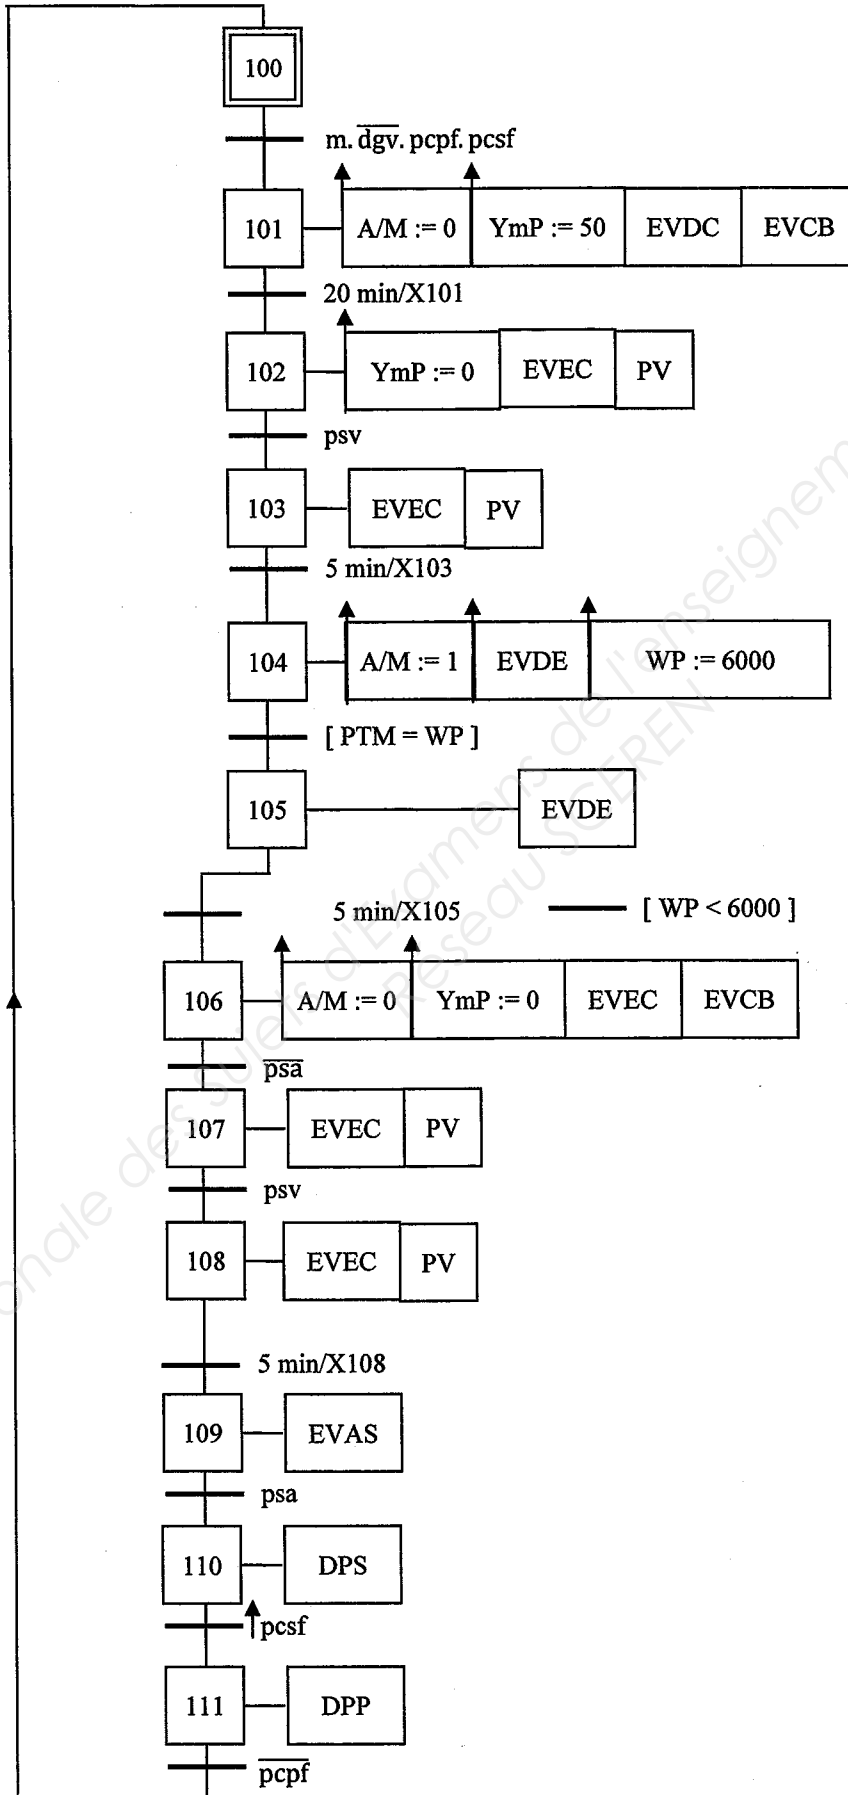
100

m. $\overline{dgv}$. pcpf. pcsf

101 A/M := 0 YmP := 50 EVDC EVCB

20 min/X101

102 YmP := 0 EVEC PV

psv

103 EVEC PV

5 min/X103

104 A/M := 1 EVDE WP := 6000

[ PTM = WP ]

105 EVDE

5 min/X105

[ WP < 6000 ]

106 A/M := 0 YmP := 0 EVEC EVCB

$\overline{psa}$

107 EVEC PV

psv

108 EVEC PV

5 min/X108

109 EVAS

psa

110 DPS

↑pcsf

111 DPP

$\overline{pcpf}$

Base nationale des sujets d'Examens de l'enseignement Réseau SCEREN